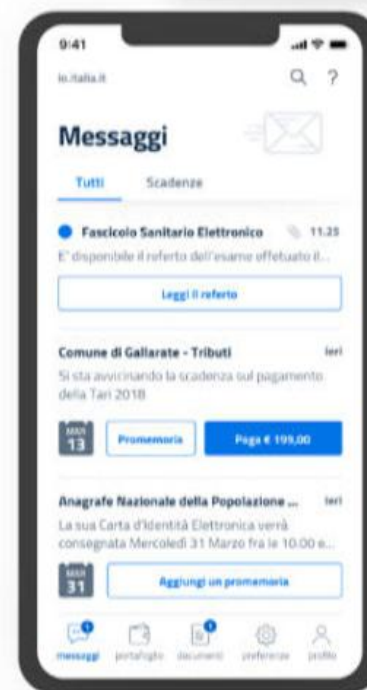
9:41

io.italia.it

Messaggi

Tutti Scadenze

Fascicolo Sanitario Elettronico 11.25

E' disponibile il referto dell'esame effetuato il...

Leggi il referto

Comune di Gallarate - Tributi Ieri

Si sta avvicinando la scadenza sul pagamento della Tari 2018

MAR 13

Promemoria

Paga € 199,00

Anagrafe Nazionale della Popolazione ... Ieri

La sua Carta d'Identità Elettronica verrà consegnata Mercoledì 31 Marzo fra le 10.00 e...

MAR 31

Aggiungi un promemoria

messaggi portafoglio documenti preferenze profilo